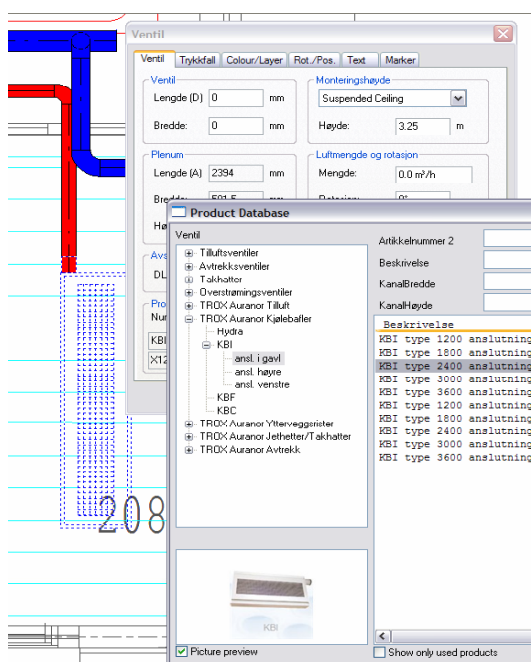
Ventil

Ventil | Trykkfall | Colour/Layer | Rot./Pos. | Text | Marker

Ventil
Lengde (D) 0 mm
Bredde: 0 mm

Monteringshøyde
Suspended Ceiling
Høyde: 3.25 m

Plenum
Lengde (A) 2394 mm
Bredde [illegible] mm
Hø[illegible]

Luftmengde og rotasjon
Mengde: 0.0 m³/h
Rotasjon: 0°

Avs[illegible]
DL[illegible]

Pro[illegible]
Num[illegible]
KBI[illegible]
X12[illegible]

208

Product Database

Ventil
Tilluftsventiler
Avtrekksventiler
Takhatter
Overstrømingsventiler
TROX Auranor Tilluft
TROX Auranor Kjølebafler
Hydra
KBI
ansl. i gavl
ansl. høyre
ansl. venstre
KBF
KBC
TROX Auranor Ytterveggsrister
TROX Auranor Jethetter/Takhatter
TROX Auranor Avtrekk

KBI

Picture preview

Artikkelnummer 2
Beskrivelse
KanalBredde
KanalHøyde

Beskrivelse
KBI type 1200 anslutning
KBI type 1800 anslutning
KBI type 2400 anslutning
KBI type 3000 anslutning
KBI type 3600 anslutning
KBI type 1200 anslutning
KBI type 1800 anslutning
KBI type 2400 anslutning
KBI type 3000 anslutning
KBI type 3600 anslutning

Show only used products